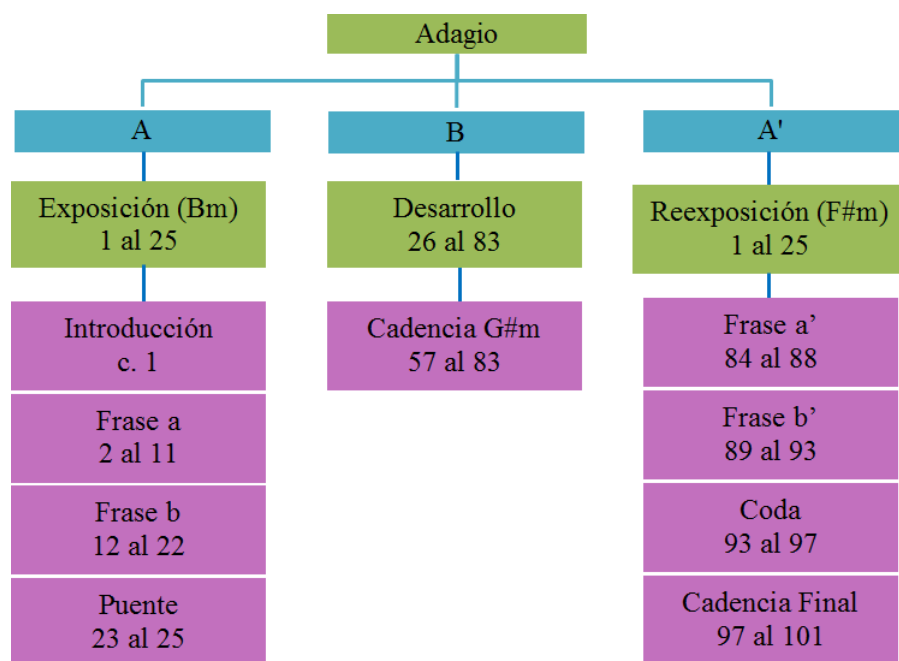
Adagio

A

Exposición (Bm)
1 al 25

Introducción
c. 1

Frase a
2 al 11

Frase b
12 al 22

Puente
23 al 25

B

Desarrollo
26 al 83

Cadencia G#m
57 al 83

A'

Reexposición (F#m)
1 al 25

Frase a’
84 al 88

Frase b’
89 al 93

Coda
93 al 97

Cadencia Final
97 al 101